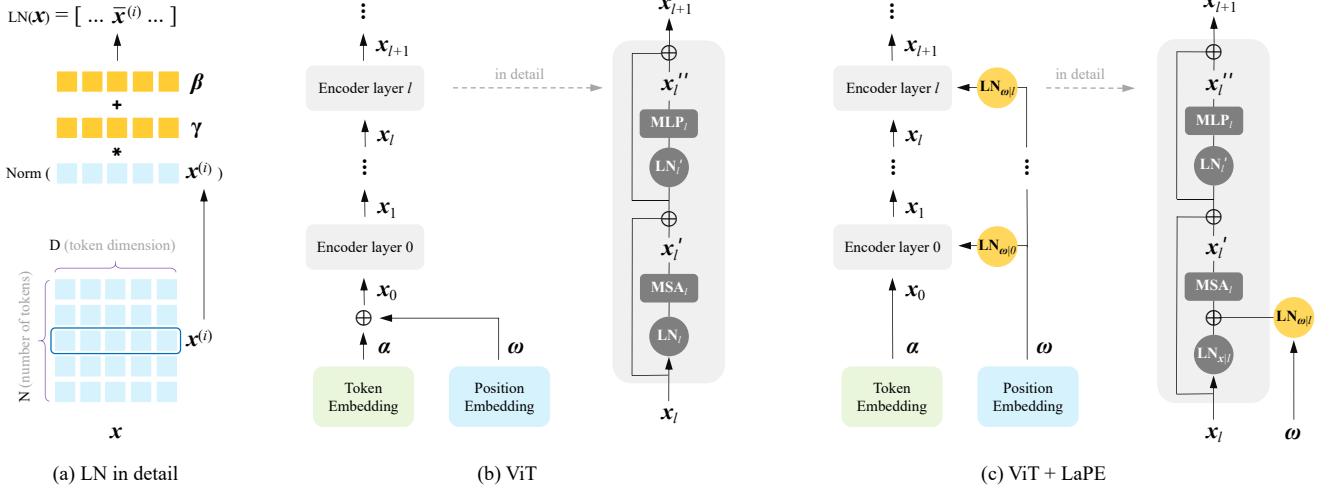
LN($\boldsymbol{x}$) = [ ... $\bar{\boldsymbol{x}}^{(i)}$ ... ]

$\boldsymbol{\beta}$

+

$\boldsymbol{\gamma}$

*

Norm ( $\boldsymbol{x}^{(i)}$ )

D (token dimension)

N (number of tokens)

$\boldsymbol{x}^{(i)}$

$\boldsymbol{x}$

(a) LN in detail

⋮

$\boldsymbol{x}_{l+1}$

Encoder layer $l$

in detail

$\boldsymbol{x}_l$

⋮

$\boldsymbol{x}_1$

Encoder layer 0

$\boldsymbol{x}_0$

⊕

$\boldsymbol{\alpha}$

$\boldsymbol{\omega}$

Token Embedding

Position Embedding

$\boldsymbol{x}_{l+1}$

⊕

$\boldsymbol{x}_l''$

MLP$_l$

LN$_l'$

⊕

$\boldsymbol{x}_l'$

MSA$_l$

LN$_l$

$\boldsymbol{x}_l$

(b) ViT

⋮

$\boldsymbol{x}_{l+1}$

Encoder layer $l$

LN$_{\boldsymbol{\omega}|l}$

in detail

$\boldsymbol{x}_l$

⋮

⋮

$\boldsymbol{x}_1$

Encoder layer 0

LN$_{\boldsymbol{\omega}|0}$

$\boldsymbol{x}_0$

$\boldsymbol{\alpha}$

$\boldsymbol{\omega}$

Token Embedding

Position Embedding

$\boldsymbol{x}_{l+1}$

⊕

$\boldsymbol{x}_l''$

MLP$_l$

LN$_l'$

⊕

$\boldsymbol{x}_l'$

MSA$_l$

⊕

LN$_{\boldsymbol{\omega}|l}$

LN$_{\boldsymbol{x}|l}$

$\boldsymbol{x}_l$

$\boldsymbol{\omega}$

(c) ViT + LaPE